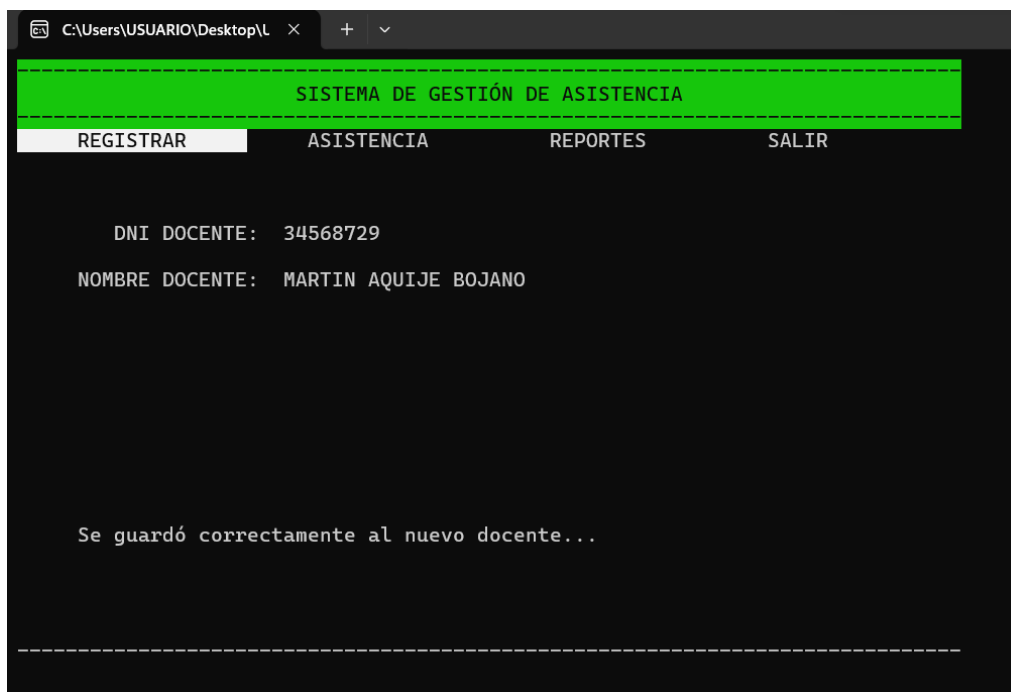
C:\Users\USUARIO\Desktop\L ×  +  ∨

------------------------------------------------------------------------------
SISTEMA DE GESTIÓN DE ASISTENCIA
------------------------------------------------------------------------------
REGISTRAR ASISTENCIA REPORTES SALIR

DNI DOCENTE: 34568729

NOMBRE DOCENTE: MARTIN AQUIJE BOJANO

Se guardó correctamente al nuevo docente...

------------------------------------------------------------------------------